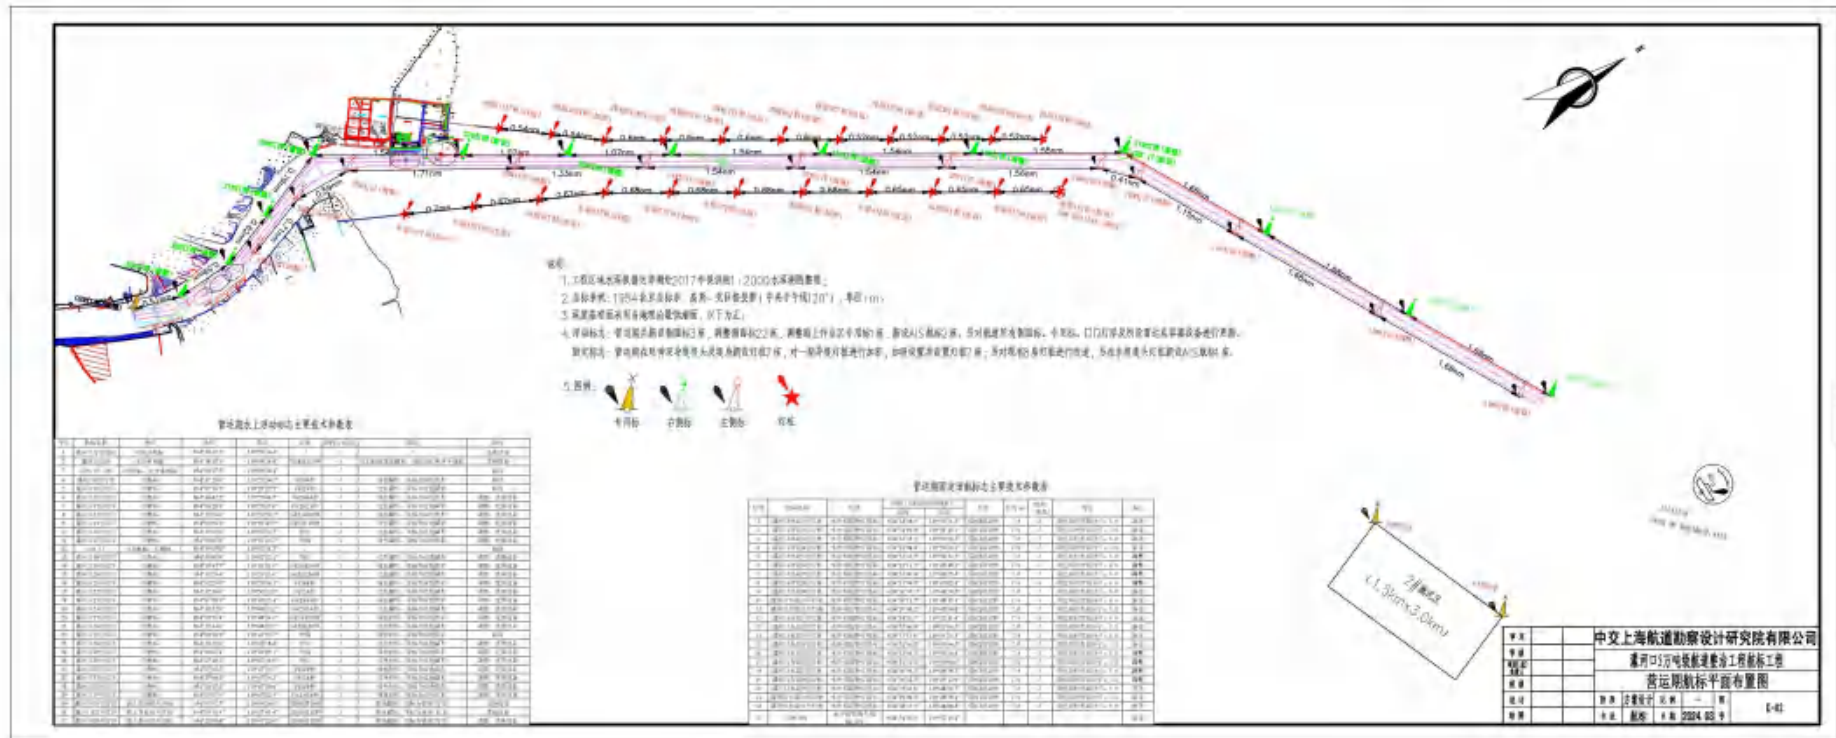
0.54km 0.54km 0.6km 0.6km 0.6km 0.6km 0.52km 0.52km 0.52km
1.07km 1.54km 1.54km 1.55km
1.71km 1.33km 1.54km 1.54km 1.56km
0.2km 0.67km 1.07km 0.68km 0.68km 0.68km 0.66km 0.65km 0.65km 0.65km
0.41km 1.69km 1.15km 1.66km 1.66km 1.68km 1.68km

说明:
1. 工程区域底图采用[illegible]2017年测图和1:2000水深测图数据;
2. 坐标系统: 1954北京坐标系, 高斯-克吕格投影(中央子午线120°), 单位(m);
3. 高程基准面采用当地理论最低潮面, 以下为正;
4. 浮标标志: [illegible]
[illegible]
5. 图例:
专用标 右侧标 左侧标 灯船

营运期航标上浮动标志主要技术参数表

营运期固定浮标标志主要技术参数表

2#锚地
(1.5km×3.0km)

中交上海航道勘察设计研究院有限公司
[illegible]航道整治工程航标工程
营运期航标平面布置图
2024.03